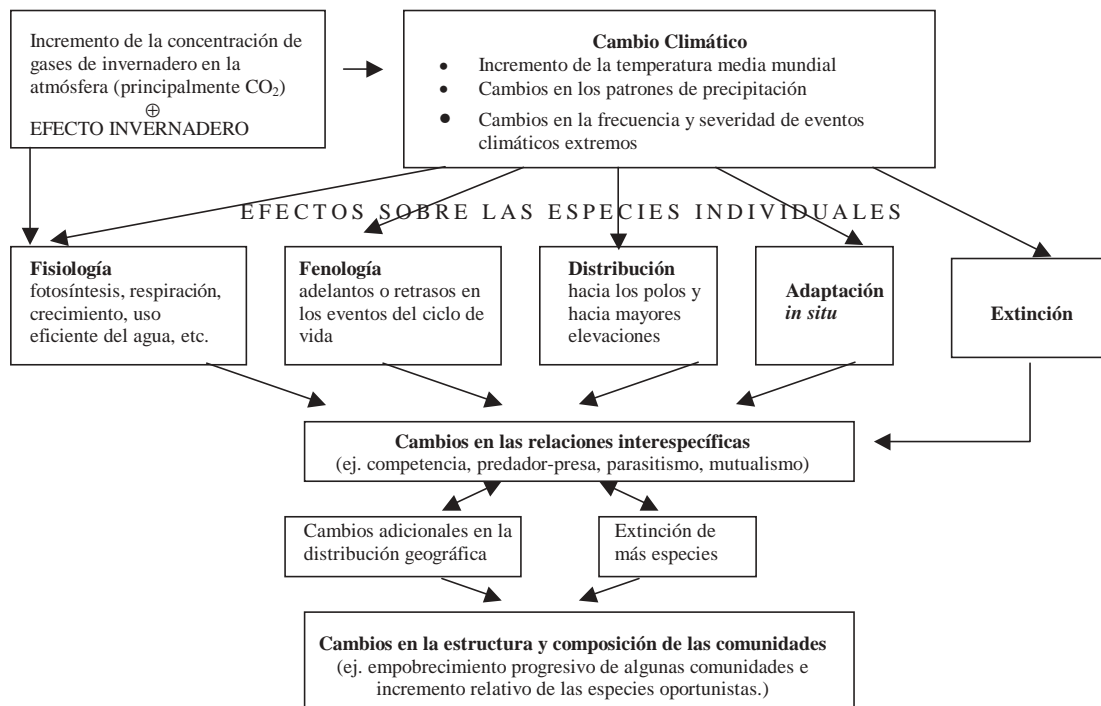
Incremento de la concentración de gases de invernadero en la atmósfera (principalmente $CO_2$)
$\oplus$
EFECTO INVERNADERO

**Cambio Climático**
- Incremento de la temperatura media mundial
- Cambios en los patrones de precipitación
- Cambios en la frecuencia y severidad de eventos climáticos extremos

EFECTOS SOBRE LAS ESPECIES INDIVIDUALES

**Fisiología**
fotosíntesis, respiración, crecimiento, uso eficiente del agua, etc.

**Fenología**
adelantos o retrasos en los eventos del ciclo de vida

**Distribución**
hacia los polos y hacia mayores elevaciones

**Adaptación *in situ***

**Extinción**

**Cambios en las relaciones interespecíficas**
(ej. competencia, predador-presa, parasitismo, mutualismo)

Cambios adicionales en la distribución geográfica

Extinción de más especies

**Cambios en la estructura y composición de las comunidades**
(ej. empobrecimiento progresivo de algunas comunidades e incremento relativo de las especies oportunistas.)